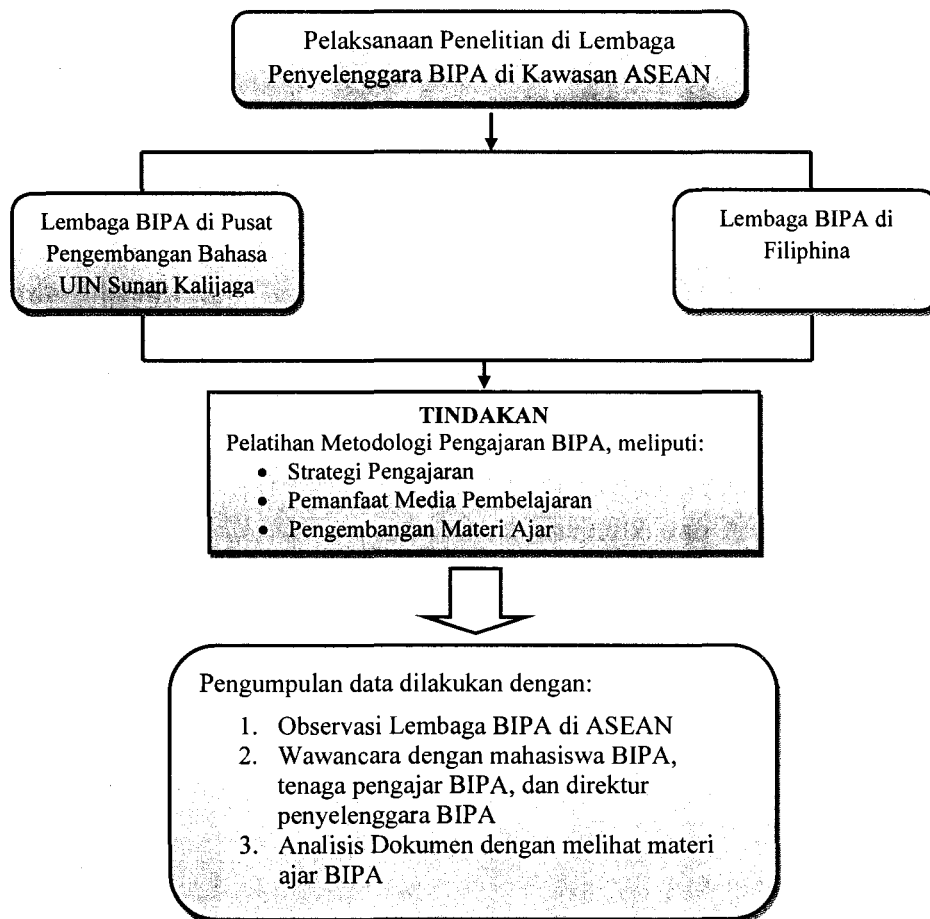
Pelaksanaan Penelitian di Lembaga Penyelenggara BIPA di Kawasan ASEAN

Lembaga BIPA di Pusat Pengembangan Bahasa UIN Sunan Kalijaga

Lembaga BIPA di Filiphina

TINDAKAN
Pelatihan Metodologi Pengajaran BIPA, meliputi:
- Strategi Pengajaran
- Pemanfaat Media Pembelajaran
- Pengembangan Materi Ajar

Pengumpulan data dilakukan dengan:
1. Observasi Lembaga BIPA di ASEAN
2. Wawancara dengan mahasiswa BIPA, tenaga pengajar BIPA, dan direktur penyelenggara BIPA
3. Analisis Dokumen dengan melihat materi ajar BIPA